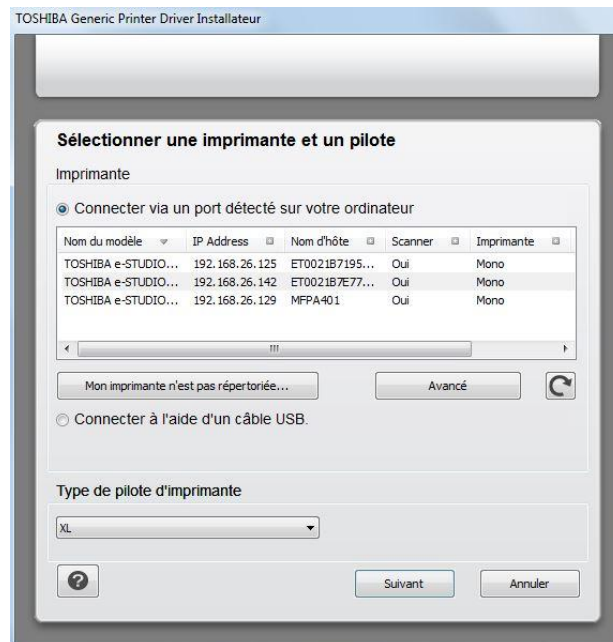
TOSHIBA Generic Printer Driver Installateur

Sélectionner une imprimante et un pilote

Imprimante

Connecter via un port détecté sur votre ordinateur

| Nom du modèle | IP Address | Nom d'hôte | Scanner | Imprimante |
|---|---|---|---|---|
| TOSHIBA e-STUDIO... | 192.168.26.125 | ET0021B7195... | Oui | Mono |
| TOSHIBA e-STUDIO... | 192.168.26.142 | ET0021B7E77... | Oui | Mono |
| TOSHIBA e-STUDIO... | 192.168.26.129 | MFPA401 | Oui | Mono |

Mon imprimante n'est pas répertoriée...

Avancé

Connecter à l'aide d'un câble USB.

Type de pilote d'imprimante

XL

Suivant

Annuler